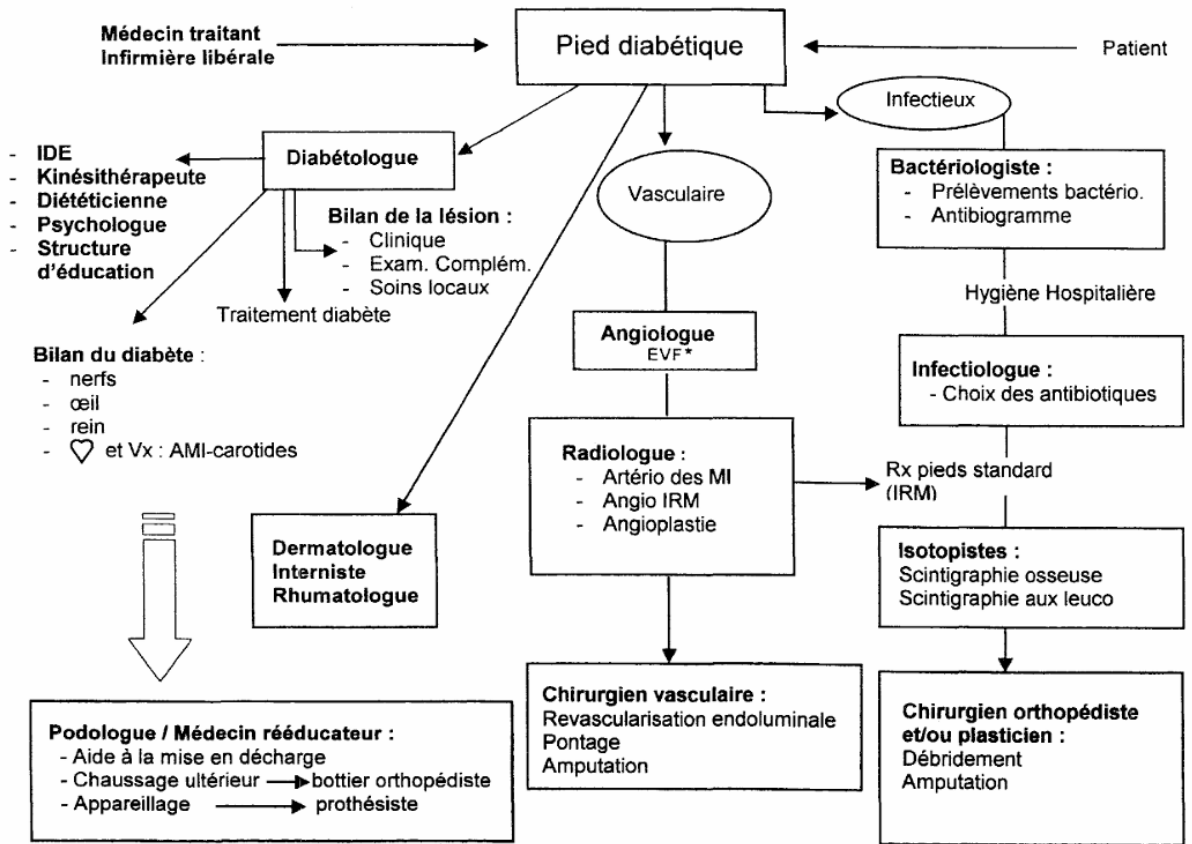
Médecin traitant
Infirmière libérale

Pied diabétique

Patient

Infectieux

- IDE
- Kinésithérapeute
- Diététicienne
- Psychologue
- Structure d'éducation

Diabétologue

Bilan de la lésion :
- Clinique
- Exam. Complém.
- Soins locaux

Traitement diabète

Vasculaire

Bactériologiste :
- Prélèvements bactério.
- Antibiogramme

Hygiène Hospitalière

Bilan du diabète :
- nerfs
- œil
- rein
- ♡ et Vx : AMI-carotides

Angiologue
EVF*

Infectiologue :
- Choix des antibiotiques

Radiologue :
- Artério des MI
- Angio IRM
- Angioplastie

Rx pieds standard (IRM)

Dermatologue
Interniste
Rhumatologue

Isotopistes :
Scintigraphie osseuse
Scintigraphie aux leuco

Podologue / Médecin rééducateur :
- Aide à la mise en décharge
- Chaussage ultérieur → bottier orthopédiste
- Appareillage → prothésiste

Chirurgien vasculaire :
Revascularisation endoluminale
Pontage
Amputation

Chirurgien orthopédiste et/ou plasticien :
Débridement
Amputation